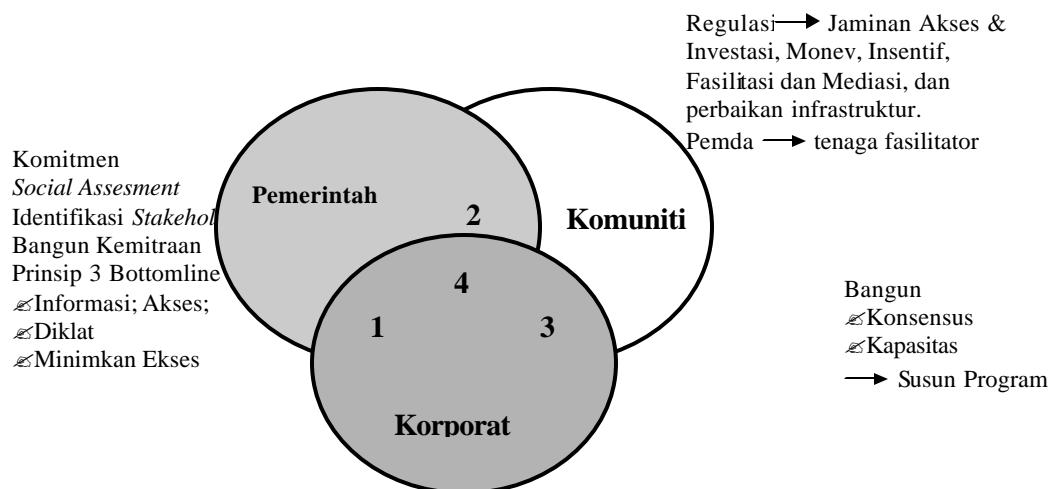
Regulasi → Jaminan Akses & Investasi, Monev, Insentif, Fasilitasi dan Mediasi, dan perbaikan infrastruktur.
Pemda → tenaga fasilitator

Komitmen
*Social Assesment*
Identifikasi *Stakehol*
Bangun Kemitraan
Prinsip 3 Bottomline
✍Informasi; Akses;
✍Diklat
✍Minimkan Ekses

Pemerintah

2

Komuniti

4

1

3

Korporat

Bangun
✍Konsensus
✍Kapasitas
→ Susun Program